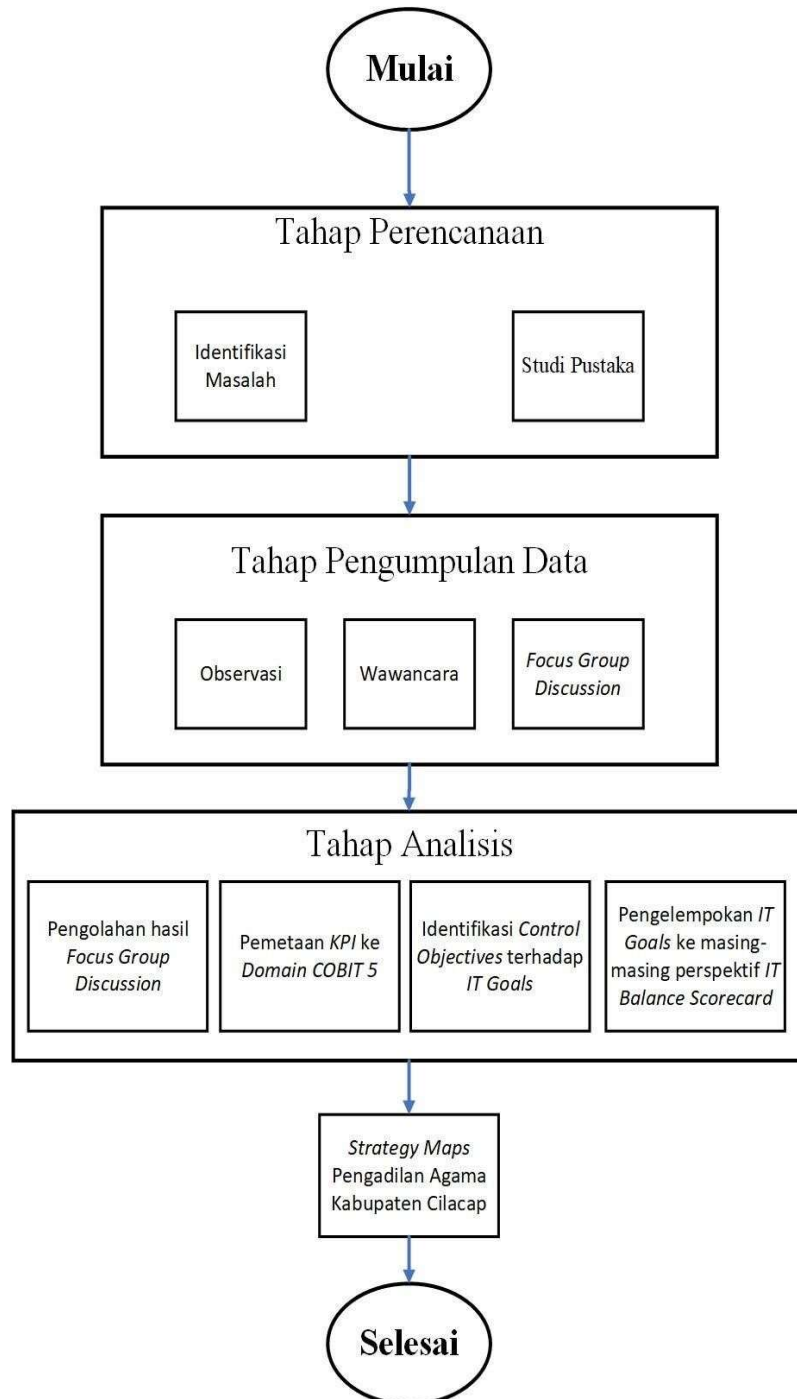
Mulai

Tahap Perencanaan

Identifikasi Masalah

Studi Pustaka

Tahap Pengumpulan Data

Observasi

Wawancara

Focus Group Discussion

Tahap Analisis

Pengolahan hasil Focus Group Discussion

Pemetaan KPI ke Domain COBIT 5

Identifikasi Control Objectives terhadap IT Goals

Pengelempokan IT Goals ke masing-masing perspektif IT Balance Scorecard

Strategy Maps Pengadilan Agama Kabupaten Cilacap

Selesai